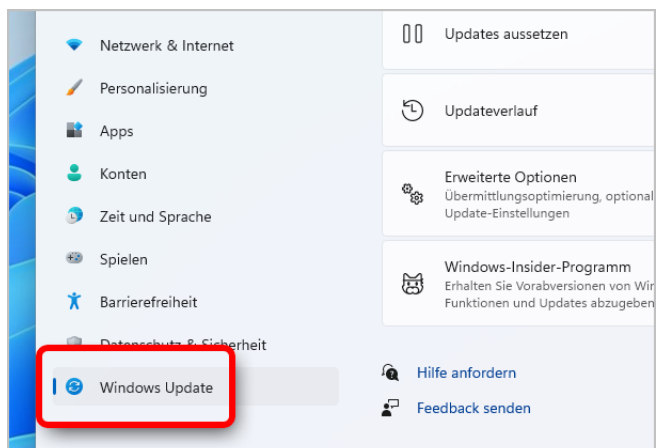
Netzwerk & Internet

Personalisierung

Apps

Konten

Zeit und Sprache

Spielen

Barrierefreiheit

Datenschutz & Sicherheit

Windows Update

Updates aussetzen

Updateverlauf

Erweiterte Optionen
Übermittlungsoptimierung, optional
Update-Einstellungen

Windows-Insider-Programm
Erhalten Sie Vorabversionen von Wi
Funktionen und Updates abzugeben

Hilfe anfordern

Feedback senden